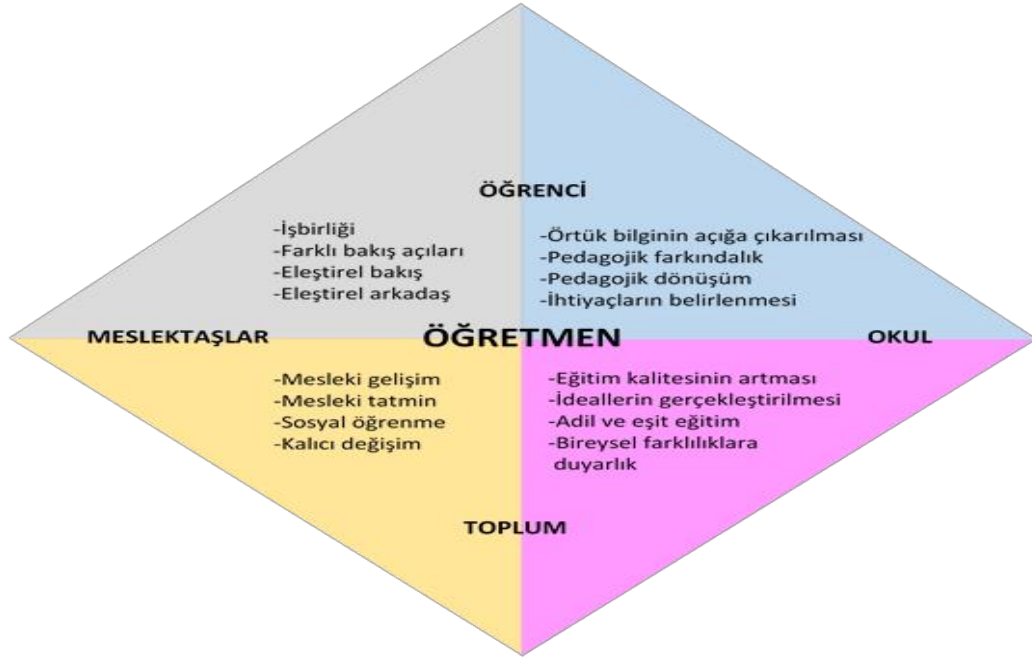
ÖĞRENCİ

-İşbirliği
-Farklı bakış açıları
-Eleştirel bakış
-Eleştirel arkadaş

-Örtük bilginin açığa çıkarılması
-Pedagojik farkındalık
-Pedagojik dönüşüm
-İhtiyaçların belirlenmesi

MESLEKTAŞLAR

ÖĞRETMEN

OKUL

-Mesleki gelişim
-Mesleki tatmin
-Sosyal öğrenme
-Kalıcı değişim

-Eğitim kalitesinin artması
-İdeallerin gerçekleştirilmesi
-Adil ve eşit eğitim
-Bireysel farklılıklara duyarlık

TOPLUM